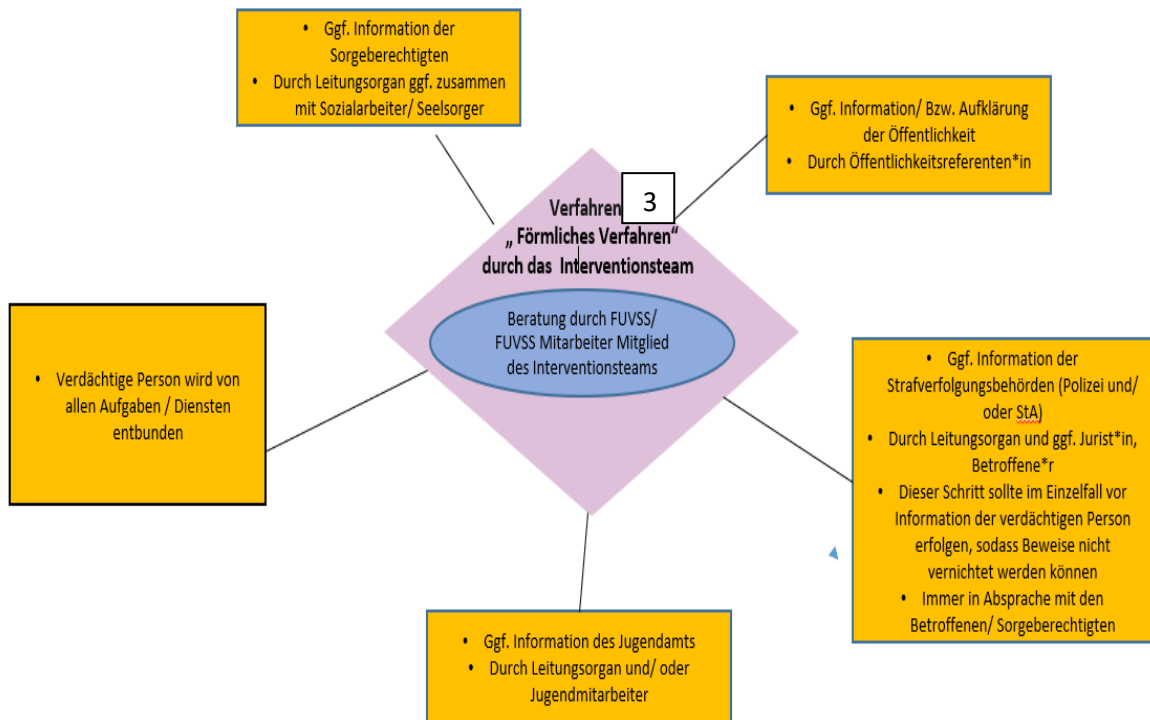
- Ggf. Information der Sorgeberechtigten
- Durch Leitungsorgan ggf. zusammen mit Sozialarbeiter/ Seelsorger

- Ggf. Information/ Bzw. Aufklärung der Öffentlichkeit
- Durch Öffentlichkeitsreferenten*in

Verfahren 3
„ Förmliches Verfahren"
durch das Interventionsteam

Beratung durch FUVSS/ FUVSS Mitarbeiter Mitglied des Interventionsteams

- Verdächtige Person wird von allen Aufgaben / Diensten entbunden

- Ggf. Information der Strafverfolgungsbehörden (Polizei und/ oder StA)
- Durch Leitungsorgan und ggf. Jurist*in, Betroffene*r
- Dieser Schritt sollte im Einzelfall vor Information der verdächtigen Person erfolgen, sodass Beweise nicht vernichtet werden können
- Immer in Absprache mit den Betroffenen/ Sorgeberechtigten

- Ggf. Information des Jugendamts
- Durch Leitungsorgan und/ oder Jugendmitarbeiter